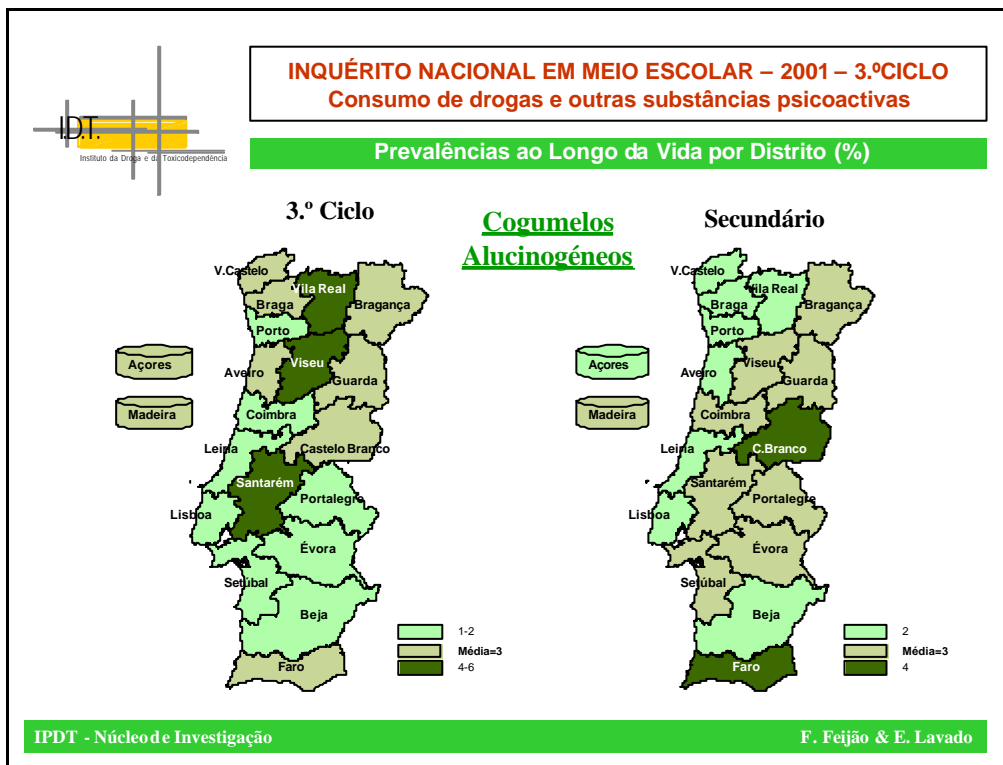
I.D.T.
Instituto da Droga e da Toxicodependência

INQUÉRITO NACIONAL EM MEIO ESCOLAR – 2001 – 3.ºCICLO
Consumo de drogas e outras substâncias psicoactivas

Prevalências ao Longo da Vida por Distrito (%)

3.º Ciclo

Cogumelos Alucinogéneos

Secundário

V.Castelo
Vila Real
Braga
Bragança
Porto
Açores
Viseu
Aveiro
Guarda
Madeira
Coimbra
Leiria
Castelo Branco
Santarém
Portalegre
Lisboa
Évora
Setúbal
Beja
Faro

1-2
Média=3
4-6

V.Castelo
Vila Real
Braga
Bragança
Porto
Açores
Viseu
Aveiro
Guarda
Madeira
Coimbra
Leiria
C.Branco
Santarém
Portalegre
Lisboa
Évora
Setúbal
Beja
Faro

2
Média=3
4

IPDT - Núcleo de Investigação
F. Feijão & E. Lavado